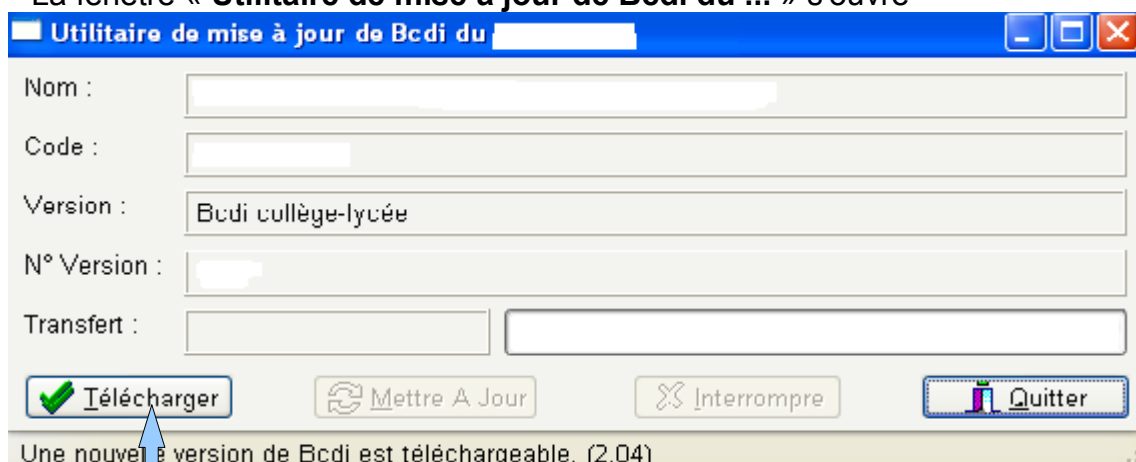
La fenêtre « Utilitaire de mise à jour de Bcdi du ... » s'ouvre

Utilitaire de mise à jour de Bcdi du

Nom :

Code :

Version : Bcdi collège-lycée

N° Version :

Transfert :

Télécharger

Mettre A Jour

Interrompre

Quitter

Une nouvelle version de Bcdi est téléchargeable. (2.04)